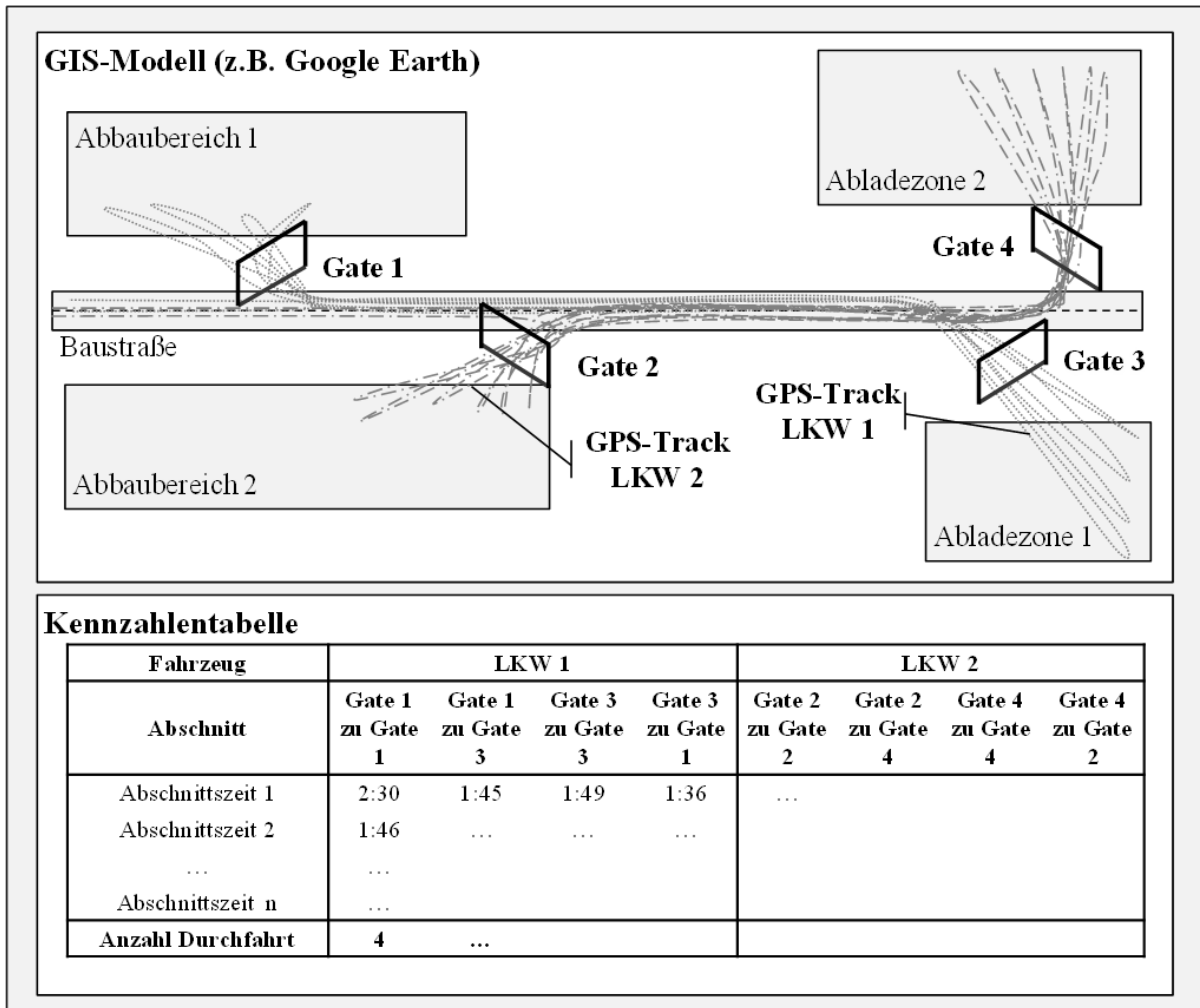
GIS-Modell (z.B. Google Earth)

Abbaubereich 1

Abladezone 2

Gate 1

Gate 4

Baustraße

Gate 2

Gate 3

GPS-Track LKW 1

GPS-Track LKW 2

Abbaubereich 2

Abladezone 1

Kennzahlentabelle

| Fahrzeug | LKW 1 | | | | LKW 2 | | | |
|---|---|---|---|---|---|---|---|---|
| Abschnitt | Gate 1 zu Gate 1 | Gate 1 zu Gate 3 | Gate 3 zu Gate 3 | Gate 3 zu Gate 1 | Gate 2 zu Gate 2 | Gate 2 zu Gate 4 | Gate 4 zu Gate 4 | Gate 4 zu Gate 2 |
| Abschnittszeit 1 | 2:30 | 1:45 | 1:49 | 1:36 | ... | | | |
| Abschnittszeit 2 | 1:46 | ... | ... | ... | | | | |
| ... | ... | | | | | | | |
| Abschnittszeit n | ... | | | | | | | |
| Anzahl Durchfahrt | 4 | ... | | | | | | |